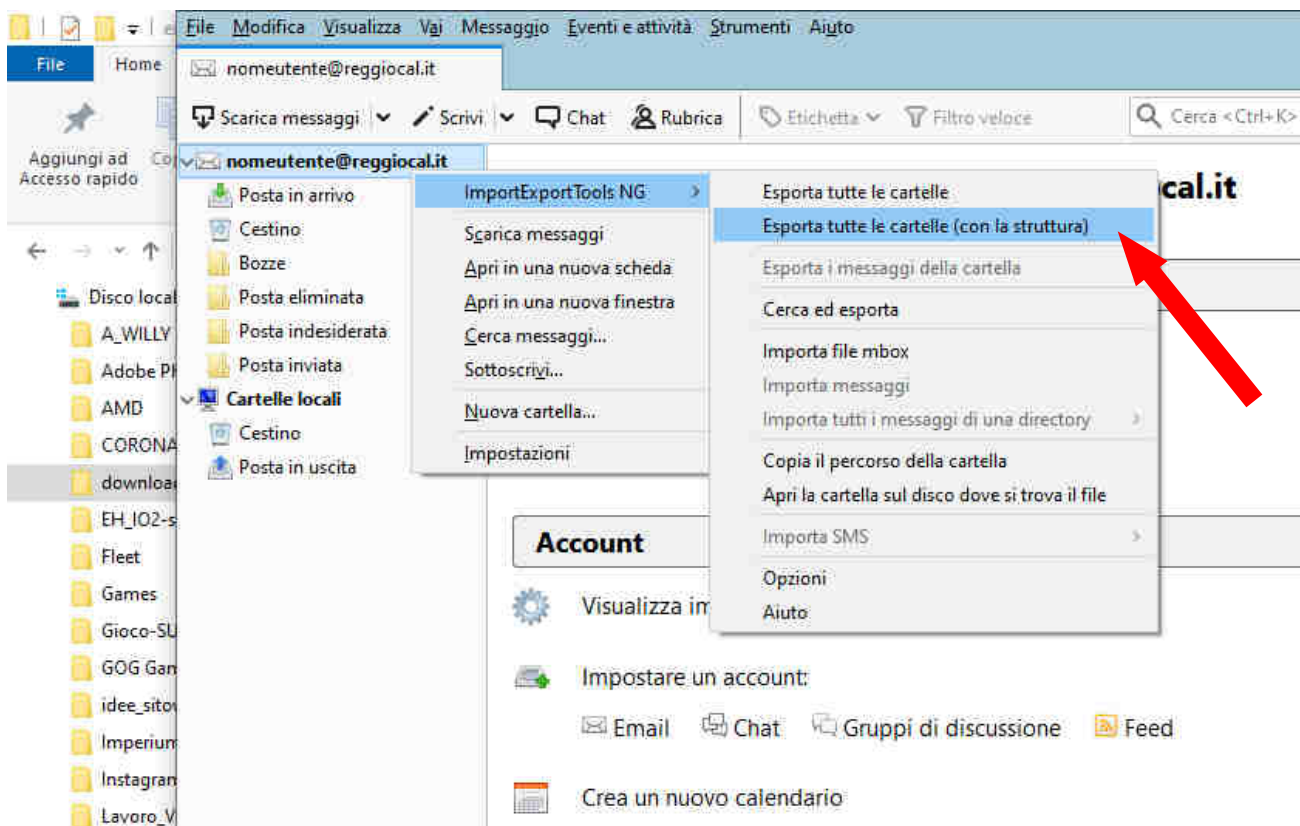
File Home

Aggiungi ad Accesso rapido Co

Disco local
A_WILLY
Adobe Pl
AMD
CORONA
downloa
EH_IO2-s
Fleet
Games
Gioco-SU
GOG Gam
idee_sito
Imperium
Instagran
Lavoro_V

File Modifica Visualizza Vai Messaggio Eventi e attività Strumenti Aiuto

nomeutente@reggiocal.it

Scarica messaggi Scrivi Chat Rubrica Etichetta Filtro veloce Cerca <Ctrl+K>

nomeutente@reggiocal.it
Posta in arrivo
Cestino
Bozze
Posta eliminata
Posta indesiderata
Posta inviata
Cartelle locali
Cestino
Posta in uscita

ImportExportTools NG
Scarica messaggi
Apri in una nuova scheda
Apri in una nuova finestra
Cerca messaggi...
Sottoscrivi...
Nuova cartella...
Impostazioni

Esporta tutte le cartelle
Esporta tutte le cartelle (con la struttura)
Esporta i messaggi della cartella
Cerca ed esporta
Importa file mbox
Importa messaggi
Importa tutti i messaggi di una directory
Copia il percorso della cartella
Apri la cartella sul disco dove si trova il file
Importa SMS
Opzioni
Aiuto

cal.it

Account

Visualizza im

Impostare un account:

Email Chat Gruppi di discussione Feed

Crea un nuovo calendario